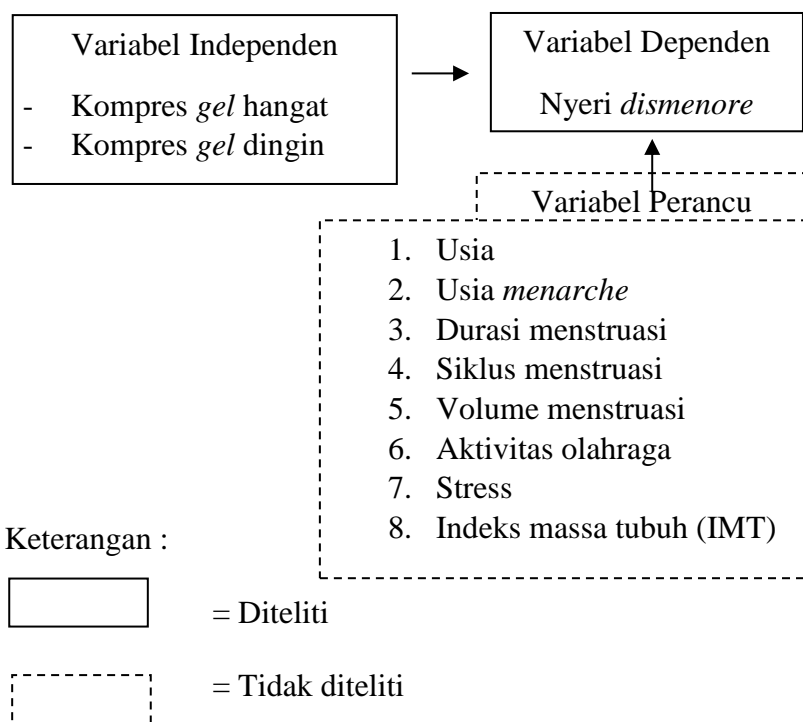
Variabel Independen

- Kompres *gel* hangat
- Kompres *gel* dingin

Variabel Dependen

Nyeri *dismenore*

Variabel Perancu

1. Usia
2. Usia *menarche*
3. Durasi menstruasi
4. Siklus menstruasi
5. Volume menstruasi
6. Aktivitas olahraga
7. Stress
8. Indeks massa tubuh (IMT)

Keterangan :

= Diteliti

= Tidak diteliti